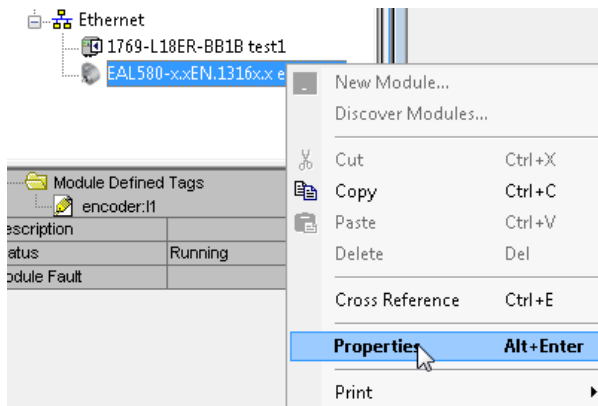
Ethernet
1769-L18ER-BB1B test1
EAL580-x.xEN.1316x.x e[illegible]

Module Defined Tags
encoder:I1

| escription | |
|---|---|
| atus | Running |
| odule Fault | |

New Module...
Discover Modules...
Cut Ctrl+X
Copy Ctrl+C
Paste Ctrl+V
Delete Del
Cross Reference Ctrl+E
Properties Alt+Enter
Print